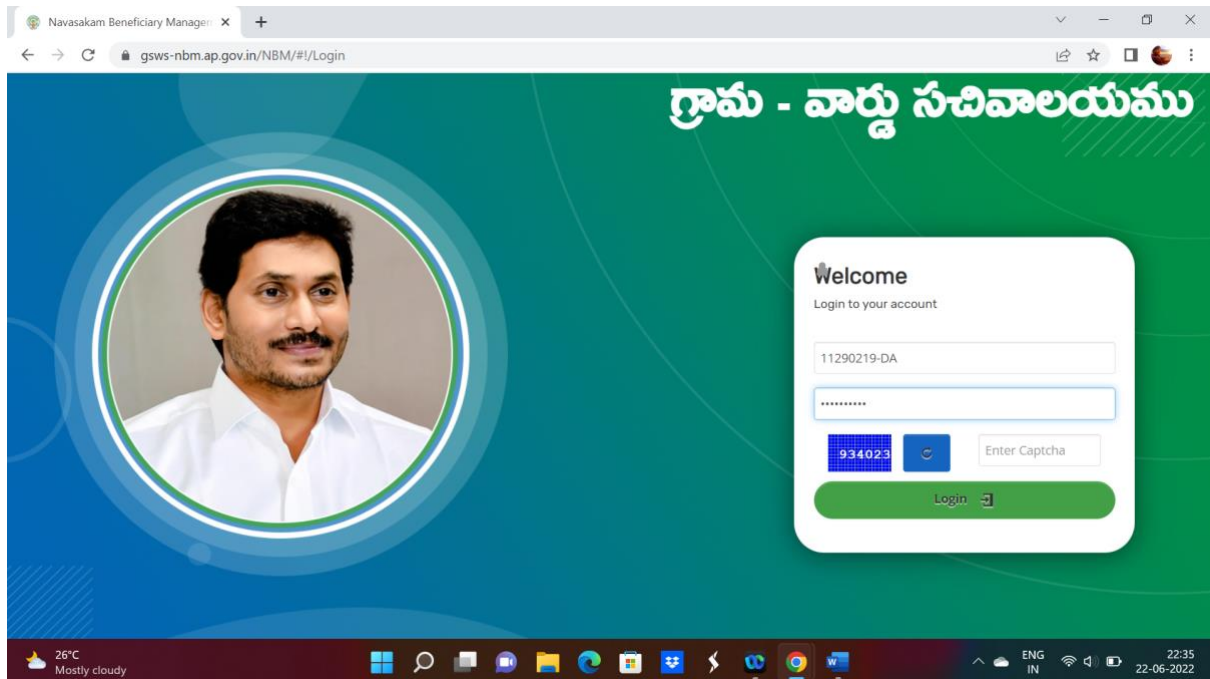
Navasakam Beneficiary Managem ×

gsws-nbm.ap.gov.in/NBM/#!/Login

గ్రామ - వార్డు సచివాలయము

Welcome
Login to your account

11290219-DA

•••••••••••

934023

Enter Captcha

Login

26°C
Mostly cloudy

ENG
IN

22:35
22-06-2022